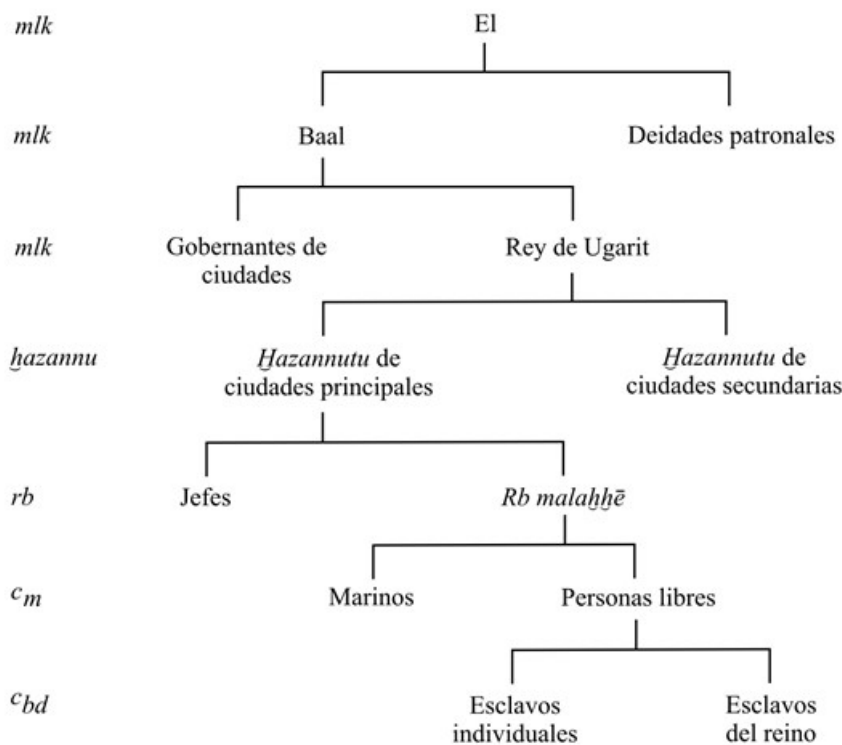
mlk El

mlk Baal Deidades patronales

mlk Gobernantes de ciudades Rey de Ugarit

ḫazannu Ḫazannutu de ciudades principales Ḫazannutu de ciudades secundarias

rb Jefes Rb malaḫḫē

$^{c}m$ Marinos Personas libres

$^{c}bd$ Esclavos individuales Esclavos del reino